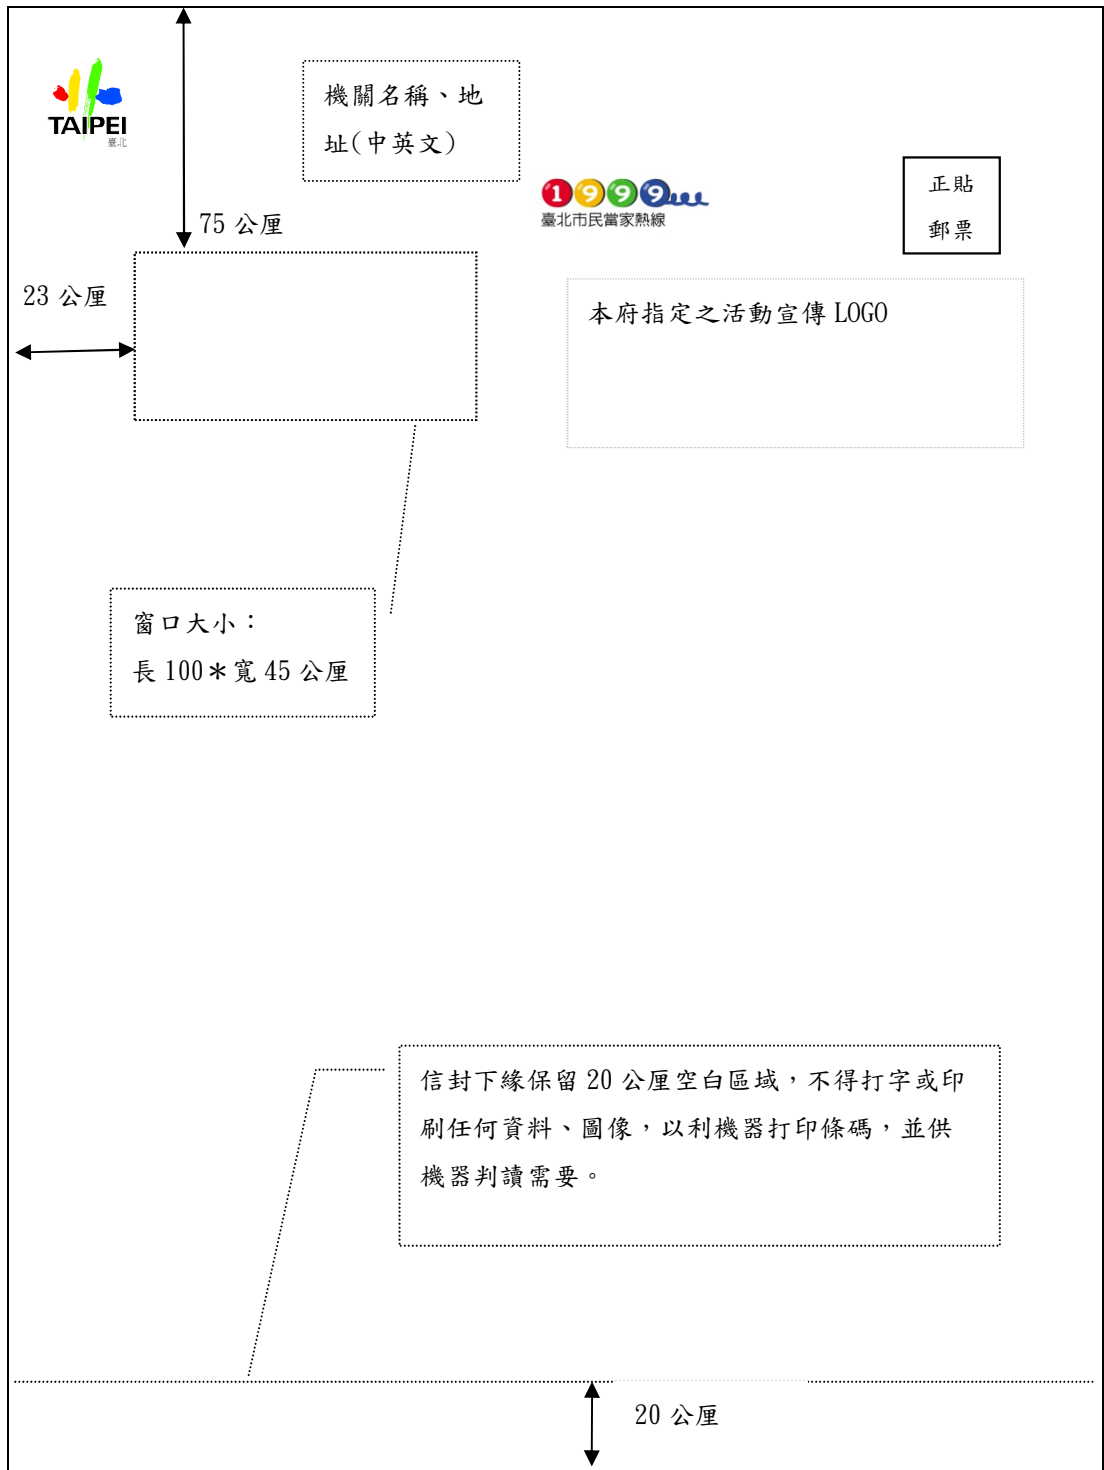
TAIPEI
臺北

機關名稱、地址(中英文)

1999
臺北市民當家熱線

正貼
郵票

75 公厘

23 公厘

本府指定之活動宣傳 LOGO

窗口大小:
長 100＊寬 45 公厘

信封下緣保留 20 公厘空白區域,不得打字或印刷任何資料、圖像,以利機器打印條碼,並供機器判讀需要。

20 公厘